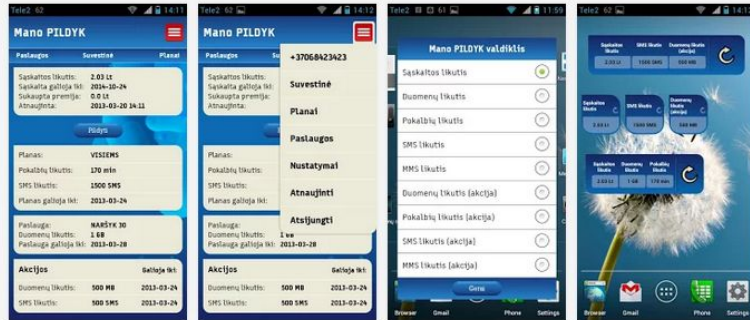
Tele2 62 14:11

Mano PILDYK

Paslaugos Suvestinė Planai

Sąskaitos likutis: 2.03 Lt
Sąskaita galioja iki: 2014-10-24
Sukaupta premija: 0.0 Lt
Atnaujinta: 2013-03-20 14:11

Pildyti

Planas: VISIEMS
Pokalbių likutis: 170 min
SMS likutis: 1500 SMS
Planas galioja iki: 2013-03-28

Paslauga: NARŠYK 30
Duomenų likutis: 1 GB
Paslauga galioja iki: 2013-03-28

Akcijos Galioja iki:
Duomenų likutis: 500 MB 2013-03-24
SMS likutis: 500 SMS 2013-03-24

Tele2 62 14:12

Mano PILDYK

Paslaugos

+37068423423
Suvestinė
Planai
Paslaugos
Nustatymai
Atnaujinti
Atsijungti

Planas:
Pokalbių likutis:
SMS likutis:
Planas galioja iki:

Paslauga:
Duomenų likutis: 1 GB
Paslauga galioja iki: 2013-03-28

Akcijos Galioja iki:
Duomenų likutis: 500 MB 2013-03-24
SMS likutis: 500 SMS 2013-03-24

Tele2 61 11:59

Mano PILDYK valdiklis

Sąskaitos likutis
Duomenų likutis
Pokalbių likutis
SMS likutis
MMS likutis
Duomenų likutis (akcija)
Pokalbių likutis (akcija)
SMS likutis (akcija)
MMS likutis (akcija)

Gerai

Browser Gmail Phone Settings

Tele2 62

Sąskaitos likutis 2.03 Lt
SMS likutis 1500 SMS
Duomenų likutis (akcija) 500 MB

Sąskaitos likutis 2.03 Lt
SMS likutis 1500 SMS
Duomenų likutis (akcija) 500 MB

Sąskaitos likutis 2.03 Lt
Duomenų likutis 1 GB
Pokalbių likutis 170 min

Browser Gmail Phone Settings